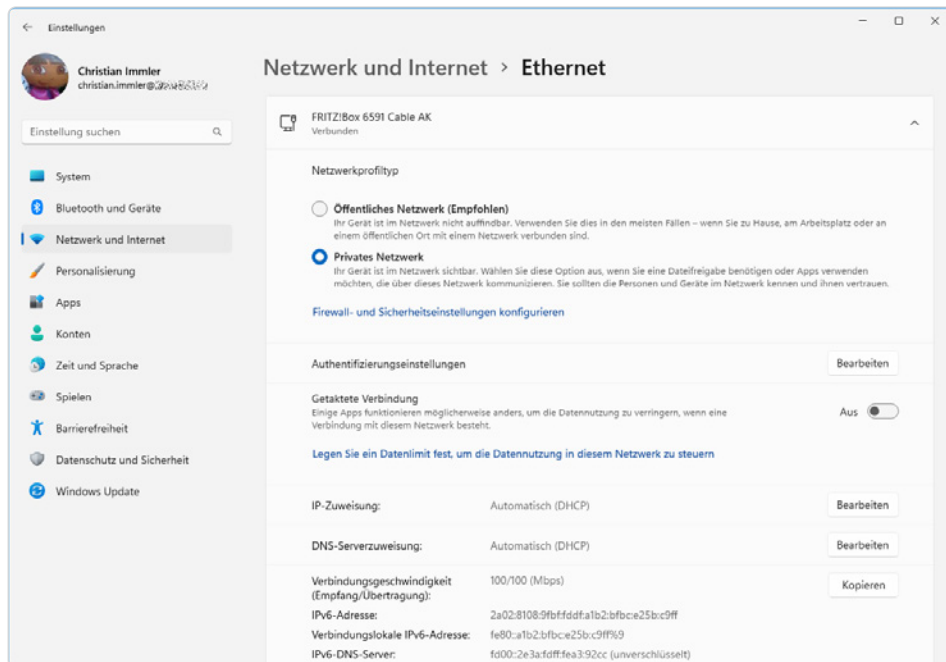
← Einstellungen

Christian Immler
christian.immler@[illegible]

Einstellung suchen

System
Bluetooth und Geräte
Netzwerk und Internet
Personalisierung
Apps
Konten
Zeit und Sprache
Spielen
Barrierefreiheit
Datenschutz und Sicherheit
Windows Update

Netzwerk und Internet > Ethernet

FRITZ!Box 6591 Cable AK
Verbunden

Netzwerkprofiltyp

Öffentliches Netzwerk (Empfohlen)
Ihr Gerät ist im Netzwerk nicht auffindbar. Verwenden Sie dies in den meisten Fällen – wenn Sie zu Hause, am Arbeitsplatz oder an einem öffentlichen Ort mit einem Netzwerk verbunden sind.

Privates Netzwerk
Ihr Gerät ist im Netzwerk sichtbar. Wählen Sie diese Option aus, wenn Sie eine Dateifreigabe benötigen oder Apps verwenden möchten, die über dieses Netzwerk kommunizieren. Sie sollten die Personen und Geräte im Netzwerk kennen und ihnen vertrauen.

Firewall- und Sicherheitseinstellungen konfigurieren

Authentifizierungseinstellungen | Bearbeiten

Getaktete Verbindung
Einige Apps funktionieren möglicherweise anders, um die Datennutzung zu verringern, wenn eine Verbindung mit diesem Netzwerk besteht.
Aus

Legen Sie ein Datenlimit fest, um die Datennutzung in diesem Netzwerk zu steuern

IP-Zuweisung: Automatisch (DHCP) Bearbeiten

DNS-Serverzuweisung: Automatisch (DHCP) Bearbeiten

Verbindungsgeschwindigkeit (Empfang/Übertragung): 100/100 (Mbps) Kopieren
IPv6-Adresse: 2a02:8108:9fbf:fddf:a1b2:bfbc:e25b:c9ff
Verbindungslokale IPv6-Adresse: fe80::a1b2:bfbc:e25b:c9ff%9
IPv6-DNS-Server: fd00::2e3a:fdff:fea3:92cc (unverschlüsselt)